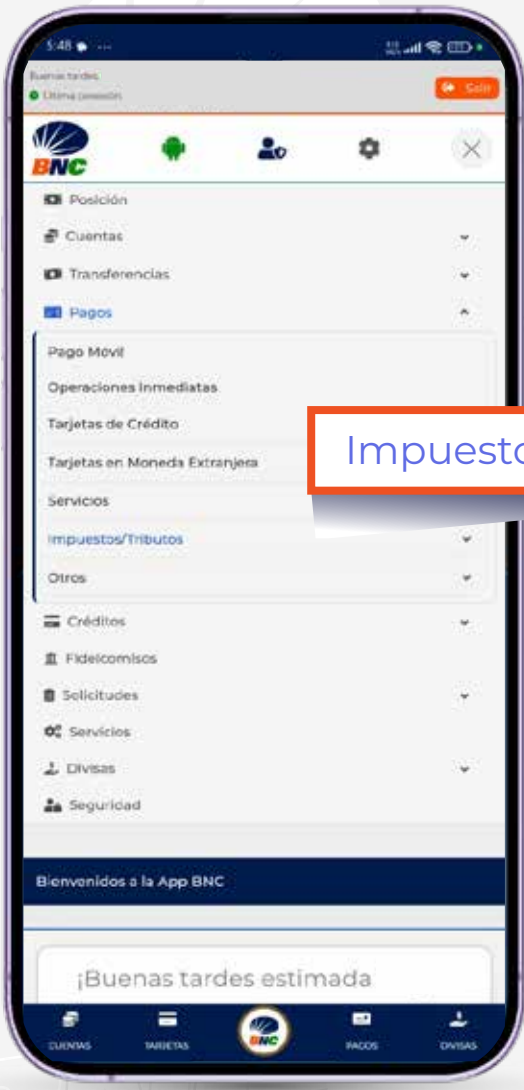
5:48

Buenas tardes
Última conexión

Salir

BNC

Posición
Cuentas
Transferencias
Pagos
Pago Movil
Operaciones Inmediatas
Tarjetas de Crédito
Tarjetas en Moneda Extranjera
Servicios
Impuestos/Tributos
Otros
Créditos
Fideicomisos
Solicitudes
Servicios
Divisas
Seguridad

Impuesto

Bienvenidos a la App BNC

¡Buenas tardes estimada

CUENTAS
TARJETAS
BNC
PAGOS
DIVISAS